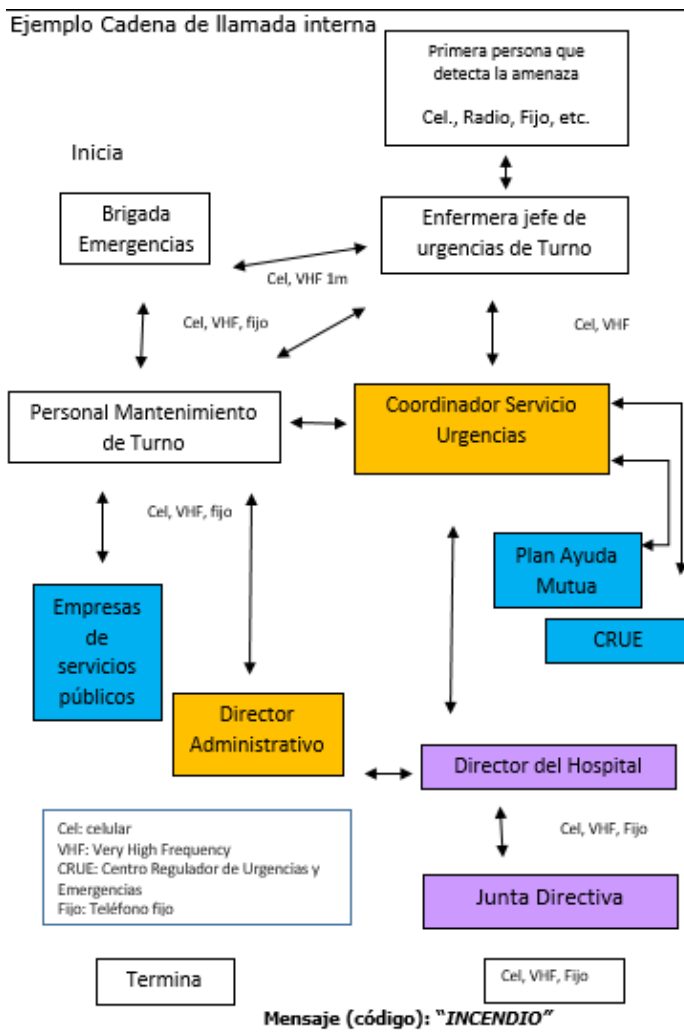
Ejemplo Cadena de llamada interna

Primera persona que detecta la amenaza

Cel., Radio, Fijo, etc.

Inicia

Brigada Emergencias

Enfermera jefe de urgencias de Turno

Cel, VHF 1m

Cel, VHF, fijo

Cel, VHF

Personal Mantenimiento de Turno

Coordinador Servicio Urgencias

Cel, VHF, fijo

Plan Ayuda Mutua

CRUE

Empresas de servicios públicos

Director Administrativo

Director del Hospital

Cel: celular
VHF: Very High Frequency
CRUE: Centro Regulador de Urgencias y Emergencias
Fijo: Teléfono fijo

Cel, VHF, Fijo

Junta Directiva

Termina

Cel, VHF, Fijo

Mensaje (código): "INCENDIO"